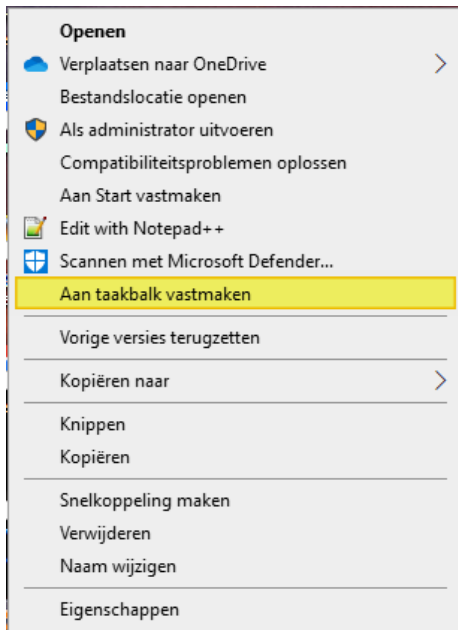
Openen
Verplaatsen naar OneDrive
Bestandslocatie openen
Als administrator uitvoeren
Compatibiliteitsproblemen oplossen
Aan Start vastmaken
Edit with Notepad++
Scannen met Microsoft Defender...
Aan taakbalk vastmaken

Vorige versies terugzetten

Kopiëren naar

Knippen
Kopiëren

Snelkoppeling maken
Verwijderen
Naam wijzigen

Eigenschappen